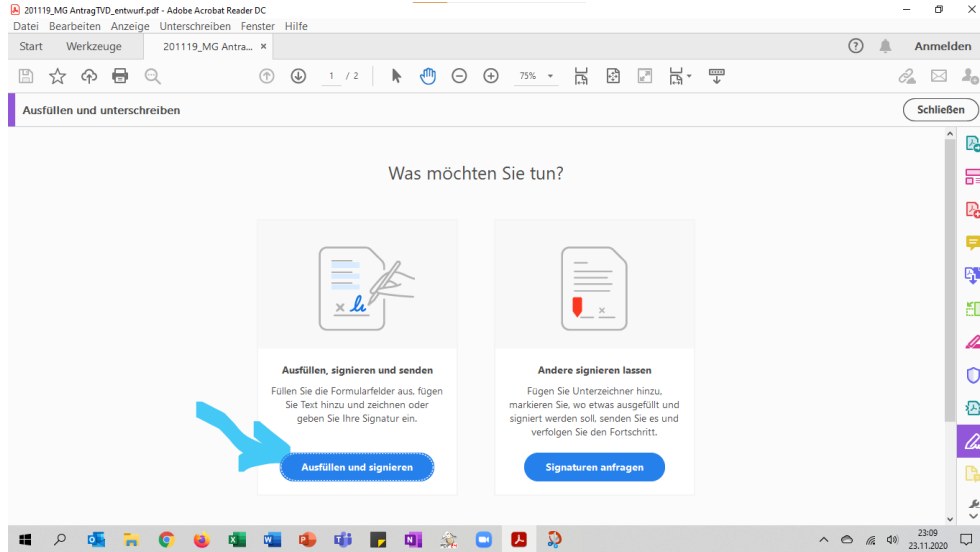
201119_MG AntragTVD_entwurf.pdf - Adobe Acrobat Reader DC

Datei Bearbeiten Anzeige Unterschreiben Fenster Hilfe

Start Werkzeuge 201119_MG Antra... ×

Anmelden

1 / 2

75%

Ausfüllen und unterschreiben

Schließen

Was möchten Sie tun?

Ausfüllen, signieren und senden

Füllen Sie die Formularfelder aus, fügen Sie Text hinzu und zeichnen oder geben Sie Ihre Signatur ein.

Ausfüllen und signieren

Andere signieren lassen

Fügen Sie Unterzeichner hinzu, markieren Sie, wo etwas ausgefüllt und signiert werden soll, senden Sie es und verfolgen Sie den Fortschritt.

Signaturen anfragen

23:09
23.11.2020